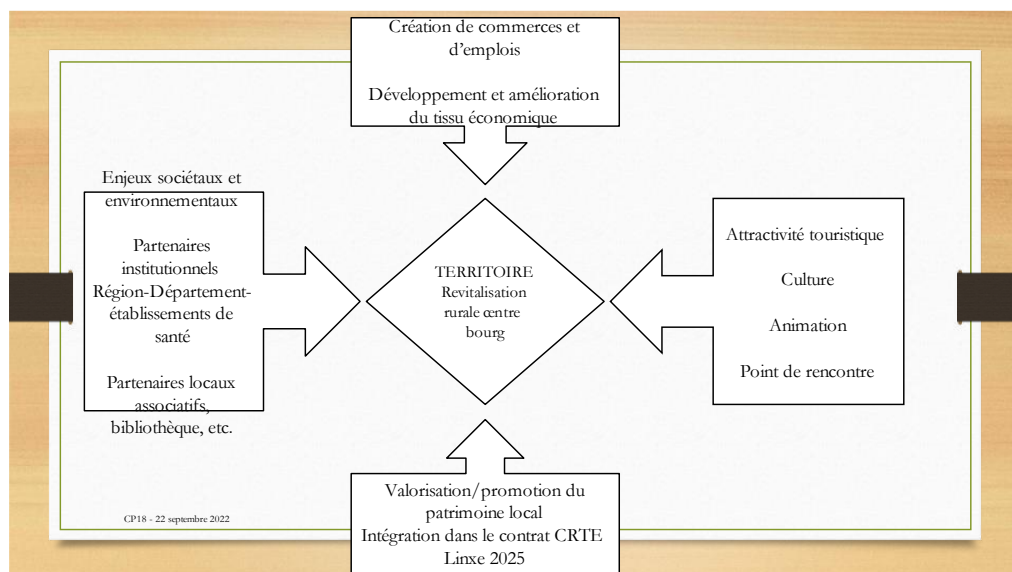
Création de commerces et d'emplois

Développement et amélioration du tissu économique

Enjeux sociétaux et environnementaux

Partenaires institutionnels Région-Département-établissements de santé

Partenaires locaux associatifs, bibliothèque, etc.

TERRITOIRE
Revitalisation rurale centre bourg

Attractivité touristique

Culture

Animation

Point de rencontre

Valorisation/promotion du patrimoine local
Intégration dans le contrat CRTE Linxe 2025

CP18 - 22 septembre 2022